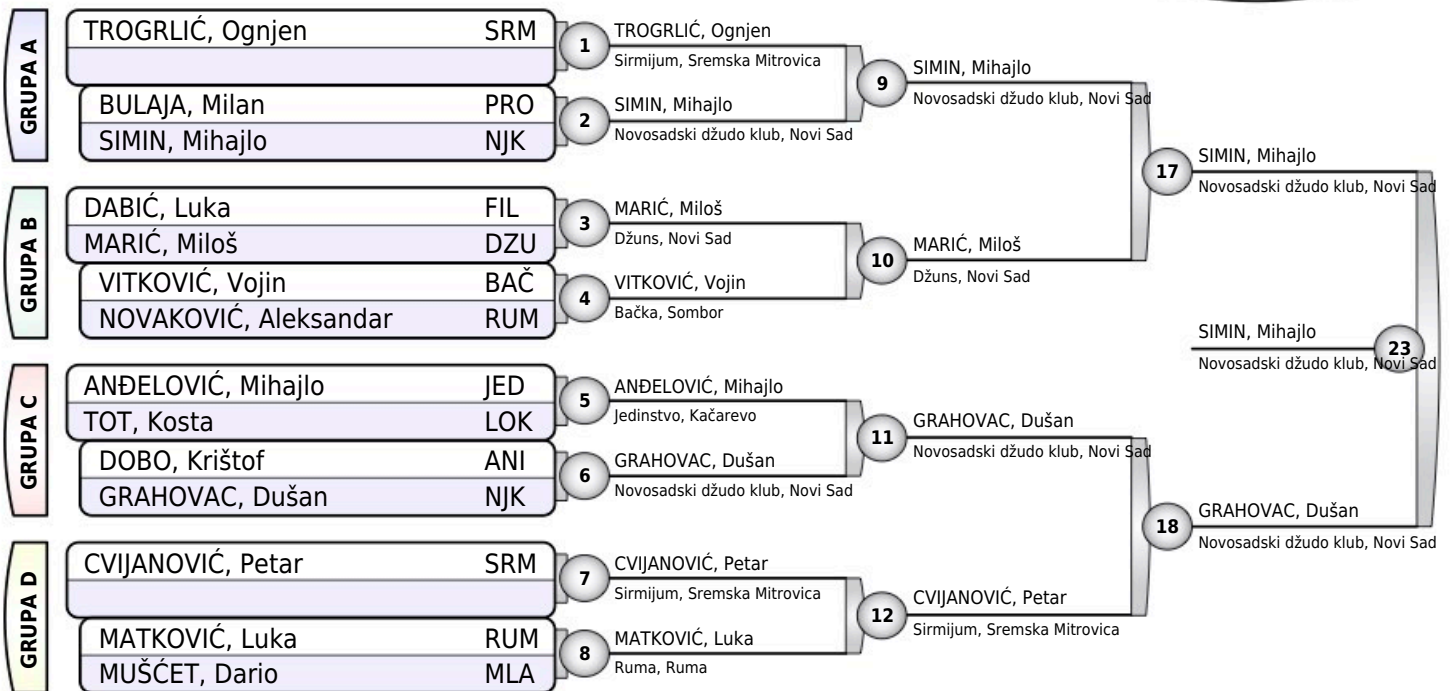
GRUPA A

TROGRLIĆ, Ognjen SRM

BULAJA, Milan PRO
SIMIN, Mihajlo NJK

GRUPA B

DABIĆ, Luka FIL
MARIĆ, Miloš DZU
VITKOVIĆ, Vojin BAČ
NOVAKOVIĆ, Aleksandar RUM

GRUPA C

ANĐELOVIĆ, Mihajlo JED
TOT, Kosta LOK
DOBO, Krištof ANI
GRAHOVAC, Dušan NJK

GRUPA D

CVIJANOVIĆ, Petar SRM

MATKOVIĆ, Luka RUM
MUŠĆET, Dario MLA

1 TROGRLIĆ, Ognjen
Sirmijum, Sremska Mitrovica

2 SIMIN, Mihajlo
Novosadski džudo klub, Novi Sad

3 MARIĆ, Miloš
Džuns, Novi Sad

4 VITKOVIĆ, Vojin
Bačka, Sombor

5 ANĐELOVIĆ, Mihajlo
Jedinstvo, Kačarevo

6 GRAHOVAC, Dušan
Novosadski džudo klub, Novi Sad

7 CVIJANOVIĆ, Petar
Sirmijum, Sremska Mitrovica

8 MATKOVIĆ, Luka
Ruma, Ruma

9 SIMIN, Mihajlo
Novosadski džudo klub, Novi Sad

10 MARIĆ, Miloš
Džuns, Novi Sad

11 GRAHOVAC, Dušan
Novosadski džudo klub, Novi Sad

12 CVIJANOVIĆ, Petar
Sirmijum, Sremska Mitrovica

17 SIMIN, Mihajlo
Novosadski džudo klub, Novi Sad

18 GRAHOVAC, Dušan
Novosadski džudo klub, Novi Sad

23 SIMIN, Mihajlo
Novosadski džudo klub, Novi Sad